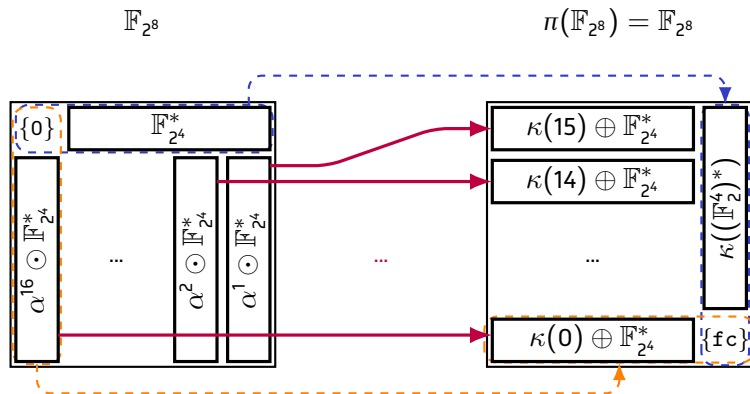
$\mathbb{F}_{2^8}$

$\pi(\mathbb{F}_{2^8}) = \mathbb{F}_{2^8}$

{0}

$\mathbb{F}^*_{2^4}$

$\alpha^{16} \odot \mathbb{F}^*_{2^4}$

...

$\alpha^{2} \odot \mathbb{F}^*_{2^4}$

$\alpha^{1} \odot \mathbb{F}^*_{2^4}$

...

$\kappa(15) \oplus \mathbb{F}^*_{2^4}$

$\kappa(14) \oplus \mathbb{F}^*_{2^4}$

...

$\kappa(0) \oplus \mathbb{F}^*_{2^4}$

$\kappa((\mathbb{F}^4_2)^*)$

{fc}